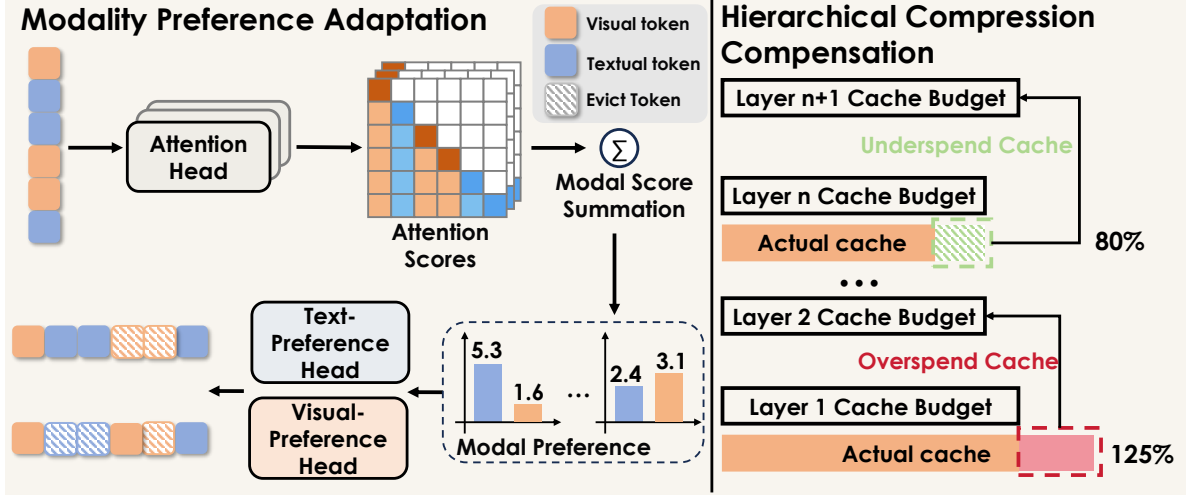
Modality Preference Adaptation

Visual token
Textual token
Evict Token

Attention Head

Attention Scores

$\sum$
Modal Score Summation

Text-Preference Head

Visual-Preference Head

5.3
1.6
...
2.4
3.1
Modal Preference

Hierarchical Compression Compensation

Layer n+1 Cache Budget

Underspend Cache

Layer n Cache Budget

Actual cache

80%

• • •

Layer 2 Cache Budget

Overspend Cache

Layer 1 Cache Budget

Actual cache

125%